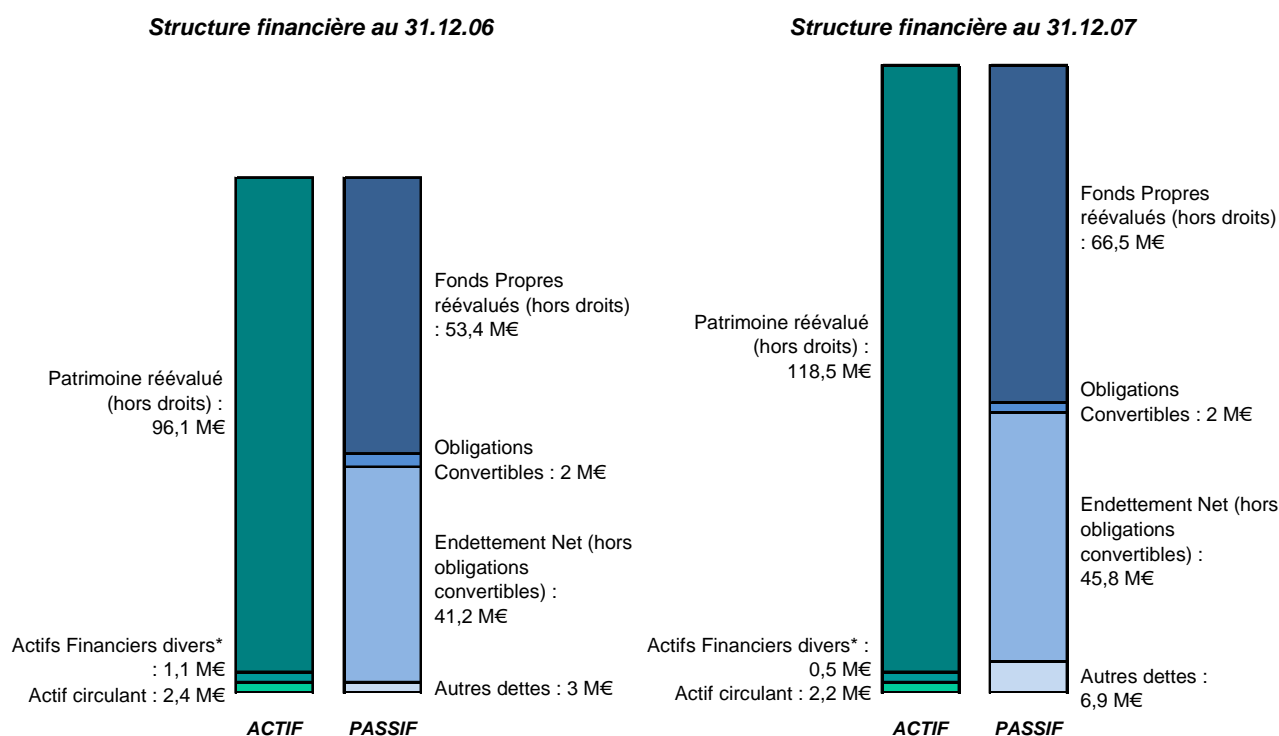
Structure financière au 31.12.06

Patrimoine réévalué (hors droits) : 96,1 M€

Actifs Financiers divers* : 1,1 M€

Actif circulant : 2,4 M€

Fonds Propres réévalués (hors droits) : 53,4 M€

Obligations Convertibles : 2 M€

Endettement Net (hors obligations convertibles) : 41,2 M€

Autres dettes : 3 M€

ACTIF PASSIF

Structure financière au 31.12.07

Patrimoine réévalué (hors droits) : 118,5 M€

Actifs Financiers divers* : 0,5 M€

Actif circulant : 2,2 M€

Fonds Propres réévalués (hors droits) : 66,5 M€

Obligations Convertibles : 2 M€

Endettement Net (hors obligations convertibles) : 45,8 M€

Autres dettes : 6,9 M€

ACTIF PASSIF